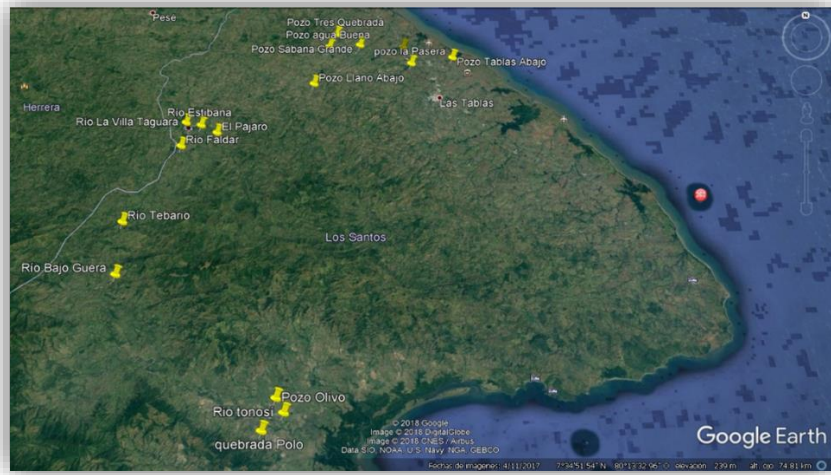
Pese
Pozo Tres Quebrada
Pozo agua Buena
Pozo Sabana Grande
pozo la Pasera
Pozo Tablas Abajo
Pozo Llano Abajo
Las Tablas
Herrera
Rio Estibana
Rio La Villa Taguara
El Pajaro
Rio Faldar
Rio Tebano
Los Santos
Rio Bajo Guera
Pozo Olivo
Rio tonosi
quebrada Polo
© 2018 Google
Image © 2018 DigitalGlobe
Image © 2018 CNES / Airbus
Data SIO, NOAA, U.S. Navy, NGA, GEBCO
Google Earth
Fecha de imágenes: 4/11/2017 7°34'51.54" N 80°13'32.96" O elevación 239 m alt. ojo 74.81 km